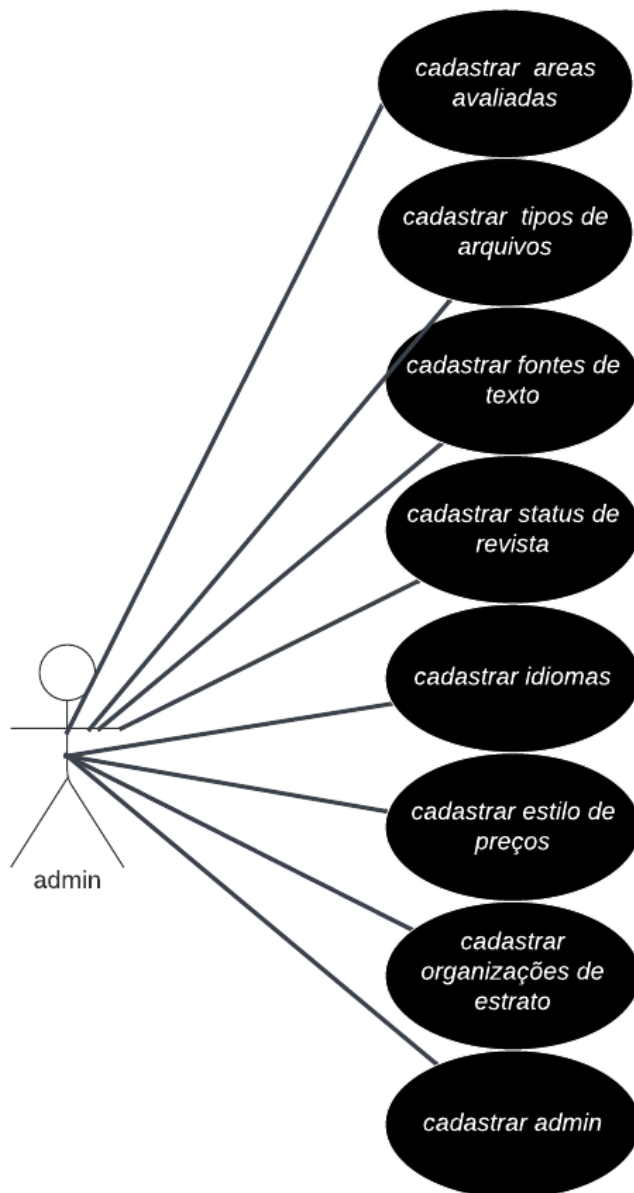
cadastrar areas avaliadas

cadastrar tipos de arquivos

cadastrar fontes de texto

cadastrar status de revista

cadastrar idiomas

cadastrar estilo de preços

cadastrar organizações de estrato

cadastrar admin

admin